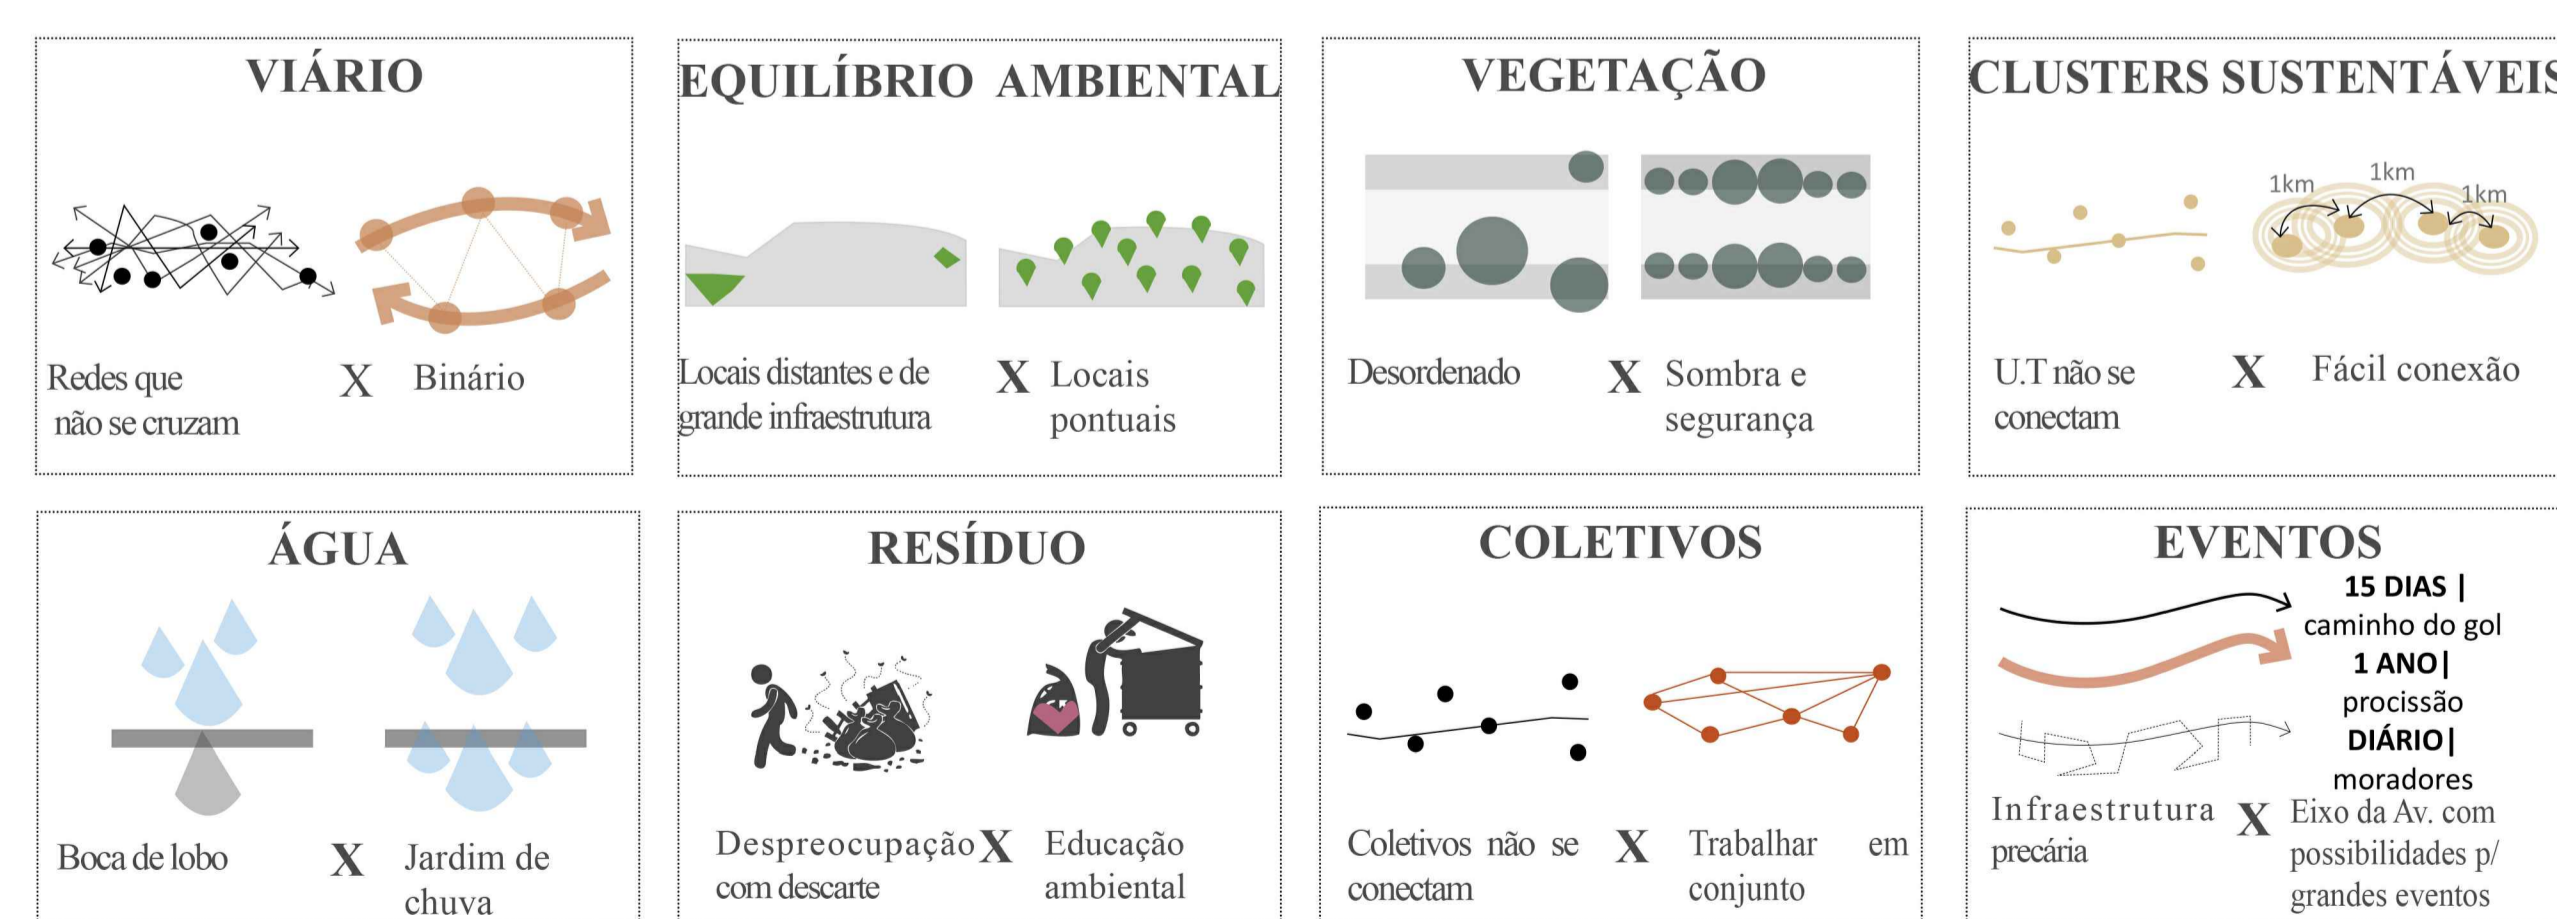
VIÁRIO

Redes que não se cruzam X Binário

EQUILÍBRIO AMBIENTAL

Locais distantes e de grande infraestrutura X Locais pontuais

VEGETAÇÃO

Desordenado X Sombra e segurança

CLUSTERS SUSTENTÁVEIS

1km 1km 1km

U.T não se conectam X Fácil conexão

ÁGUA

Boca de lobo X Jardim de chuva

RESÍDUO

Despreocupação com descarte X Educação ambiental

COLETIVOS

Coletivos não se conectam X Trabalhar em conjunto

EVENTOS

15 DIAS | caminho do gol
1 ANO | procissão
DIÁRIO | moradores

Infraestrutura precária X Eixo da Av. com possibilidades p/ grandes eventos